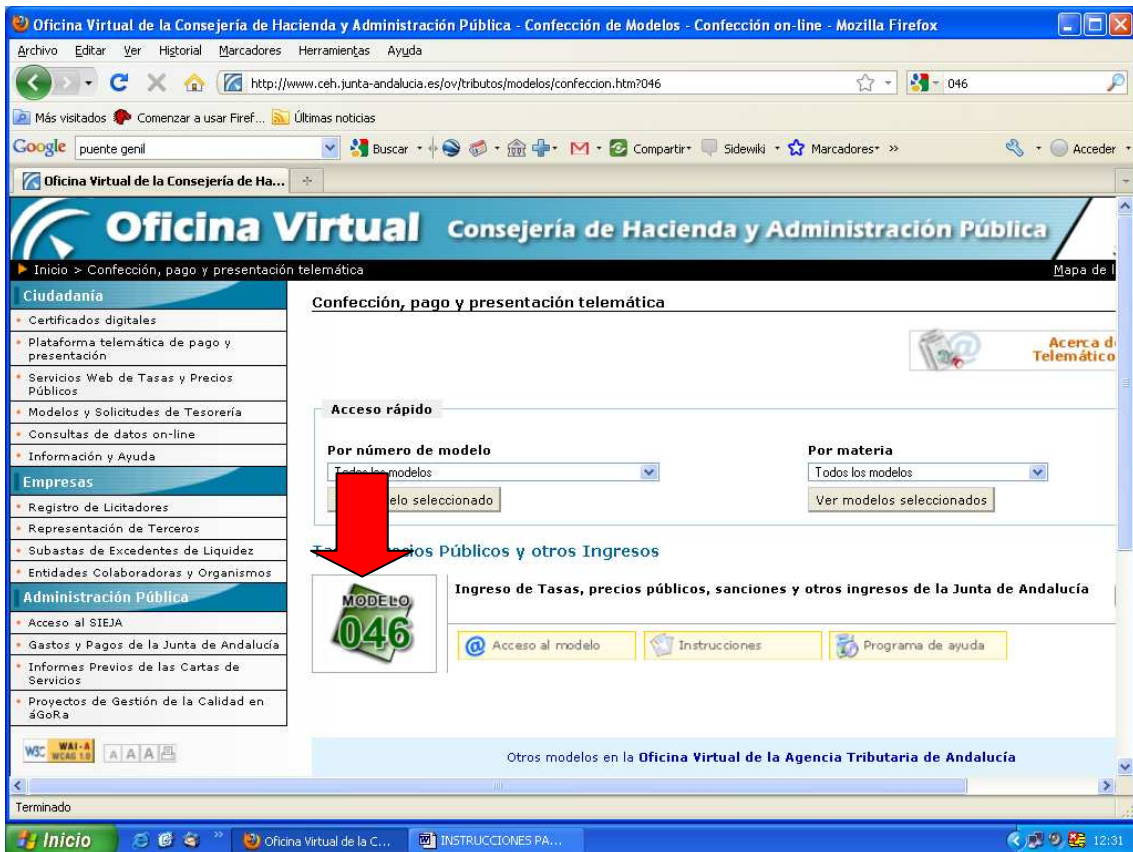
Oficina Virtual de la Consejería de Hacienda y Administración Pública - Confección de Modelos - Confección on-line - Mozilla Firefox

Archivo Editar Ver Historial Marcadores Herramientas Ayuda

http://www.ceh.junta-andalucia.es/ov/tributos/modelos/confeccion.htm?046

046

Más visitados Comenzar a usar Firef... Últimas noticias

Google puente genil Buscar Compartir Sidewiki Marcadores » Acceder

Oficina Virtual de la Consejería de Ha...

Oficina Virtual Consejería de Hacienda y Administración Pública

Inicio > Confección, pago y presentación telemática

Mapa de l

Ciudadanía
Certificados digitales
Plataforma telemática de pago y presentación
Servicios Web de Tasas y Precios Públicos
Modelos y Solicitudes de Tesorería
Consultas de datos on-line
Información y Ayuda

Empresas
Registro de Licitadores
Representación de Terceros
Subastas de Excedentes de Liquidez
Entidades Colaboradoras y Organismos

Administración Pública
Acceso al SIEJA
Gastos y Pagos de la Junta de Andalucía
Informes Previos de las Cartas de Servicios
Proyectos de Gestión de la Calidad en áGoRa

WAI-A WCAG 1.0 A A A

Confección, pago y presentación telemática

Acerca d Telemático

Acceso rápido

Por número de modelo
Todos los modelos
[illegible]elo seleccionado

Por materia
Todos los modelos
Ver modelos seleccionados

Ta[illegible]ecios Públicos y otros Ingresos

MODELO 046

Ingreso de Tasas, precios públicos, sanciones y otros ingresos de la Junta de Andalucía

Acceso al modelo
Instrucciones
Programa de ayuda

Otros modelos en la Oficina Virtual de la Agencia Tributaria de Andalucía

Terminado

Inicio Oficina Virtual de la C... INSTRUCCIONES PA... 12:31